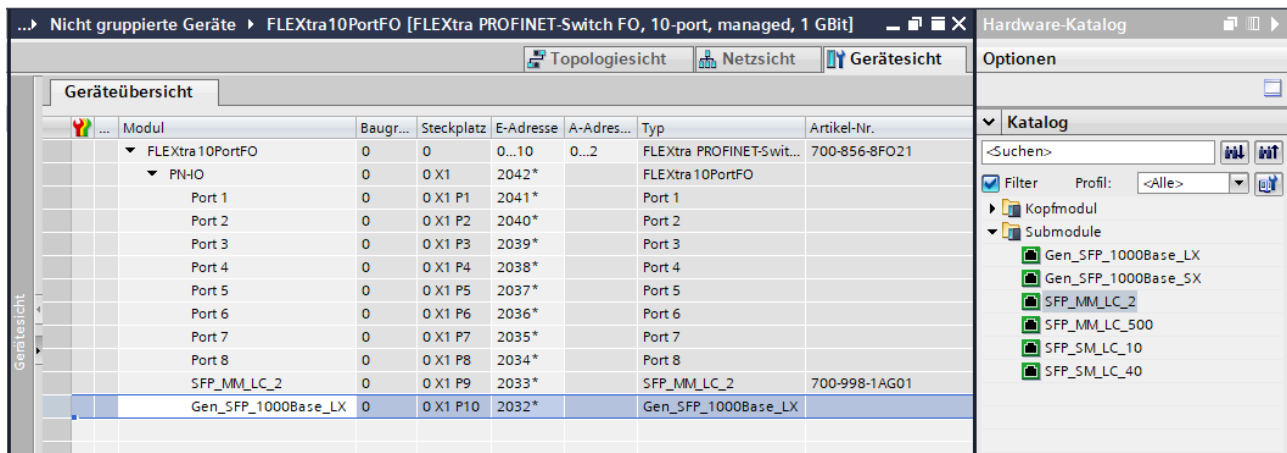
...▸ Nicht gruppierte Geräte ▸ FLEXtra10PortFO [FLEXtra PROFINET-Switch FO, 10-port, managed, 1 GBit]

Topologiesicht | Netzsicht | Gerätesicht

Geräteübersicht

| ... | Modul | Baugr... | Steckplatz | E-Adresse | A-Adres... | Typ | Artikel-Nr. |
|---|---|---|---|---|---|---|---|
| | ▾ FLEXtra10PortFO | 0 | 0 | 0...10 | 0...2 | FLEXtra PROFINET-Swit... | 700-856-8FO21 |
| | ▾ PN-IO | 0 | 0 X1 | 2042* | | FLEXtra10PortFO | |
| | Port 1 | 0 | 0 X1 P1 | 2041* | | Port 1 | |
| | Port 2 | 0 | 0 X1 P2 | 2040* | | Port 2 | |
| | Port 3 | 0 | 0 X1 P3 | 2039* | | Port 3 | |
| | Port 4 | 0 | 0 X1 P4 | 2038* | | Port 4 | |
| | Port 5 | 0 | 0 X1 P5 | 2037* | | Port 5 | |
| | Port 6 | 0 | 0 X1 P6 | 2036* | | Port 6 | |
| | Port 7 | 0 | 0 X1 P7 | 2035* | | Port 7 | |
| | Port 8 | 0 | 0 X1 P8 | 2034* | | Port 8 | |
| | SFP_MM_LC_2 | 0 | 0 X1 P9 | 2033* | | SFP_MM_LC_2 | 700-998-1AG01 |
| | Gen_SFP_1000Base_LX | 0 | 0 X1 P10 | 2032* | | Gen_SFP_1000Base_LX | |

Gerätesicht

Hardware-Katalog

Optionen

Katalog

<Suchen>

Filter Profil: <Alle>

Kopfmodul
Submodule
Gen_SFP_1000Base_LX
Gen_SFP_1000Base_SX
SFP_MM_LC_2
SFP_MM_LC_500
SFP_SM_LC_10
SFP_SM_LC_40